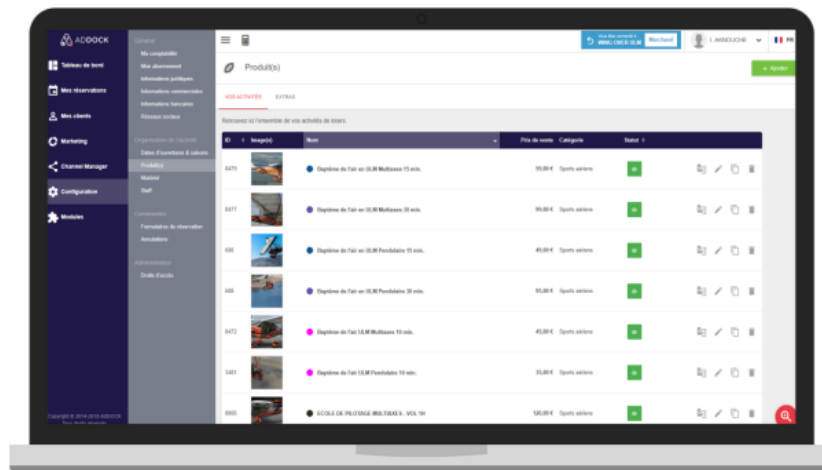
ADDOCK

Tableau de bord
Mes réservations
Mes clients
Marketing
Channel Manager
Configuration
Modules

Copyright © 2014-2018 ADDOCK
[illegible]

Général
Ma comptabilité
Mon abonnement
Informations juridiques
Informations commerciales
Informations bancaires
Réseaux sociaux

Organisation de l'activité
Dates d'ouverture & saisons
Produit(s)
Matériel
Staff

Commandes
Formulaires de réservation
Annulations

Administrateur
Droits d'accès

Vous êtes connecté à
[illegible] ULM
Marchand

I. AKNOUCHE
FR

Produit(s)
+ Ajouter

VOS ACTIVITÉS
EXTRAS

Retrouvez ici l'ensemble de vos activités de loisirs.

| ID | Image(s) | Nom | Prix de vente | Catégorie | Statut |
|---|---|---|---|---|---|
| 6479 | | Baptême de l'air en ULM Multiaxes 15 min. | 99,00 € | Sports aériens | |
| 6477 | | Baptême de l'air en ULM Multiaxes 30 min. | 99,00 € | Sports aériens | |
| 666 | | Baptême de l'air en ULM Pendulaire 15 min. | 49,00 € | Sports aériens | |
| 668 | | Baptême de l'air en ULM Pendulaire 30 min. | 95,00 € | Sports aériens | |
| 6472 | | Baptême de l'air ULM Multiaxes 10 min. | 45,00 € | Sports aériens | |
| 3481 | | Baptême de l'air ULM Pendulaire 10 min. | 35,00 € | Sports aériens | |
| 6660 | | ECOLE DE PILOTAGE MULTIAXES - VOL 1H | 120,00 € | Sports aériens | |